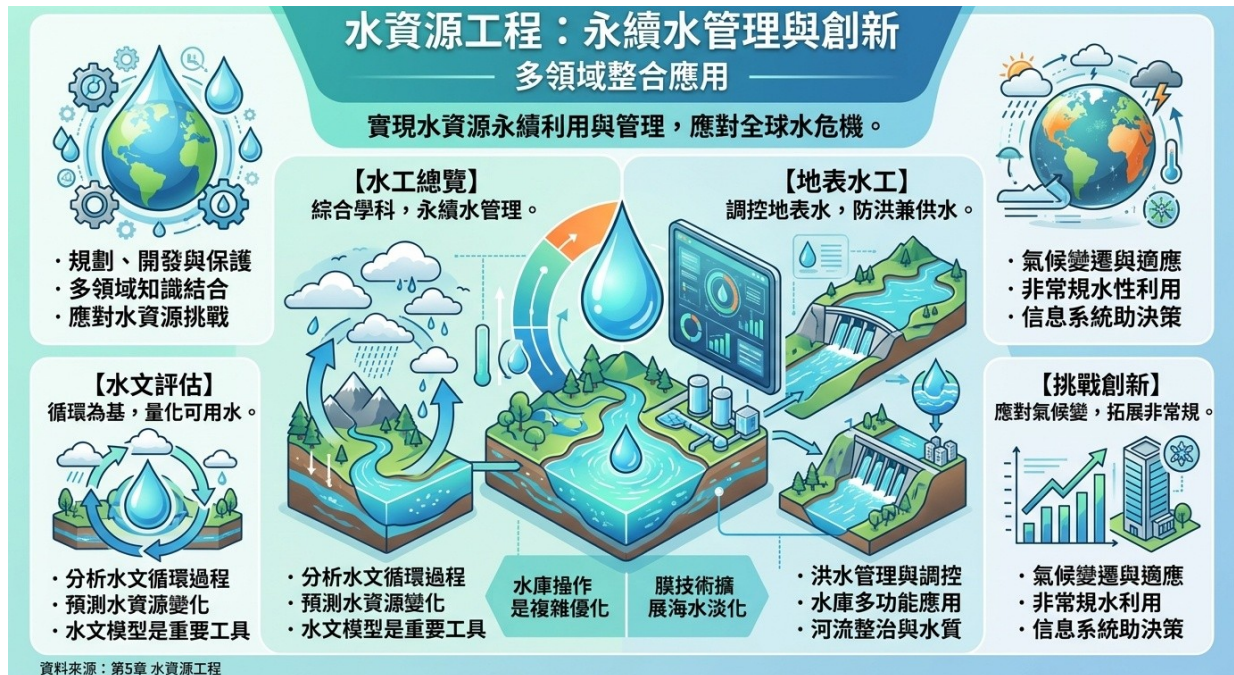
水資源工程：永續水管理與創新

多領域整合應用

實現水資源永續利用與管理，應對全球水危機。

・規劃、開發與保護
・多領域知識結合
・應對水資源挑戰

【水工總覽】
綜合學科，永續水管理。

【地表水工】
調控地表水，防洪兼供水。

・氣候變遷與適應
・非常規水性利用
・信息系統助決策

【水文評估】
循環為基，量化可用水。

【挑戰創新】
應對氣候變，拓展非常規。

・分析水文循環過程
・預測水資源變化
・水文模型是重要工具

・分析水文循環過程
・預測水資源變化
・水文模型是重要工具

水庫操作是複雜優化

膜技術擴展海水淡化

・洪水管理與調控
・水庫多功能應用
・河流整治與水質

・氣候變遷與適應
・非常規水利用
・信息系統助決策

資料來源：第5章 水資源工程